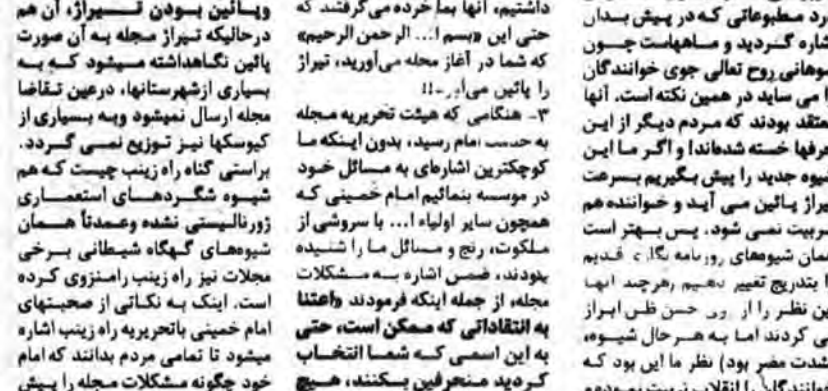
وپائین بودن تیراژ، آن هم درحالیکه تیراژ مجله به آن صورت پائین نگاهداشته میشود که به بسیاری ازشهرستانها، درعین تقاضا مجله ارسال نمیشود وبه بسیاری از کیوسکها نیز توزیع نمی گردد. براستی گناه راه زینب چیست که هم شیوه شگردهای استعماری ژورنالیستی نشده وعمدتاً همان شیوه‌های گهگاه شیطانی برخی مجلات نیز راه زینب رامستزوی کرده است. اینک به نکاتی از صحبتهای امام خمینی باتحریریه راه زینب اشاره میشود تا تمامی مردم بدانند که امام خود چگونه مشکلات مجله را پیش

داشتیم، آنها بما خرده می‌گرفتند که حتی این «بسم ا... الرحمن الرحیم» که شما در آغاز مجله می‌آورید، تیراژ را پائین می‌آورد!!

۳- هنگامی که هیئت تحریریه مجله به حضور امام رسید، بدون اینکه ما کوچکترین اشاره‌ای به مسائل خود در موسسه بنمائیم امام خمینی که همچون سایر اولیاء ا... با سروشی از ملکوت، رنج و مسائل ما را شنیده بودند، ضمن اشاره به مشکلات مجله، از جمله اینکه فرمودند «اعتنا به انتقاداتی که ممکن است، حتی به این اسمی که شما انتخاب کردید منحرفین بکنند، هیچ

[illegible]رد مطبوعاتی که در پیش بدان اشاره گردید و ماهیت چون سوهانی روح تعالی جوی خوانندگان را می ساید در همین نکته است. آنها معتقد بودند که مردم دیگر از این حرفها خسته شده‌اند! و اگر ما این شیوه جدید را پیش بگیریم بسرعت تیراژ پائین می آید و خواننده هم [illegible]ربیت نمی شود. پس بهتر است همان شیوه‌های روزنامه نگاری قدیم را بتدریج تغییر دهیم هرچند انها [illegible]ین نظر را از روی حسن ظن ابراز می کردند اما به هرحال شیوه، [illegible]شدت مضر بود) نظر ما این بود که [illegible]خوانندگان را انقلاب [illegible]